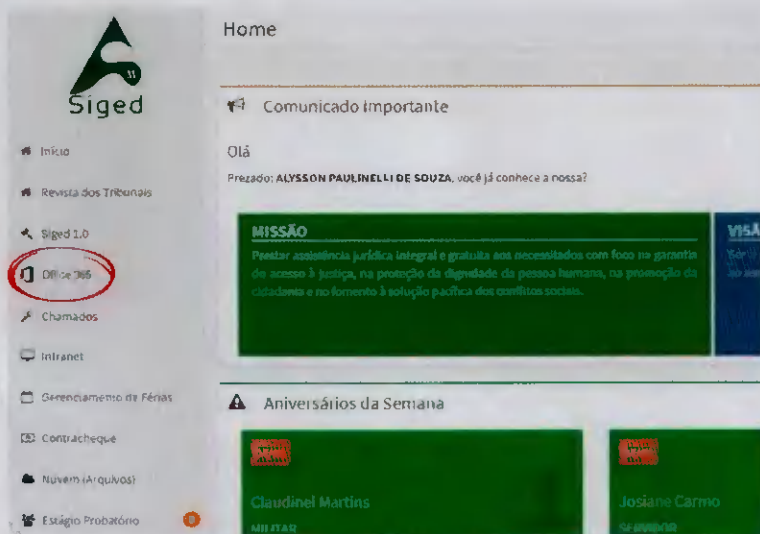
Siged

Início

Revista dos Tribunais

Siged 1.0

Office 365

Chamados

Intranet

Gerenciamento de Férias

Contracheque

Nuvem (Arquivos)

Estágio Probatório

Home

Comunicado Importante

Olá

Prezado: ALYSSON PAULINELLI DE SOUZA, você já conhece a nossa?

MISSÃO

Prestar assistência jurídica integral e gratuita aos necessitados com foco na garantia de acesso à justiça, na proteção da dignidade da pessoa humana, na promoção da cidadania e no fomento à solução pacífica dos conflitos sociais.

VISÃ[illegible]

Aniversários da Semana

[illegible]

Claudinei Martins

MILITAR

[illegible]

Josiane Carmo

SERVIDOR